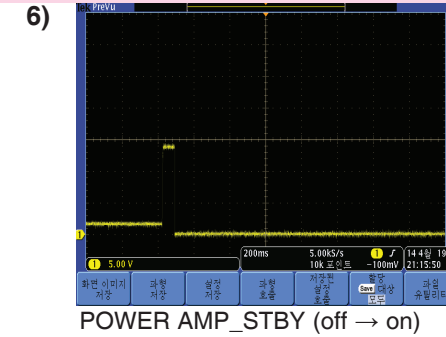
6)

Tek PreVu

1

1 5.00 V

200ms 5.00kS/s 10k 포인트

1 ƒ -100mV

14 4월 19 21:15:50

화면 이미지 저장

파형 저장

설정 저장

파형 호출

저장된 설정 호출

할당 Save 대상 모든

파일 유틸리티

POWER AMP_STBY (off → on)